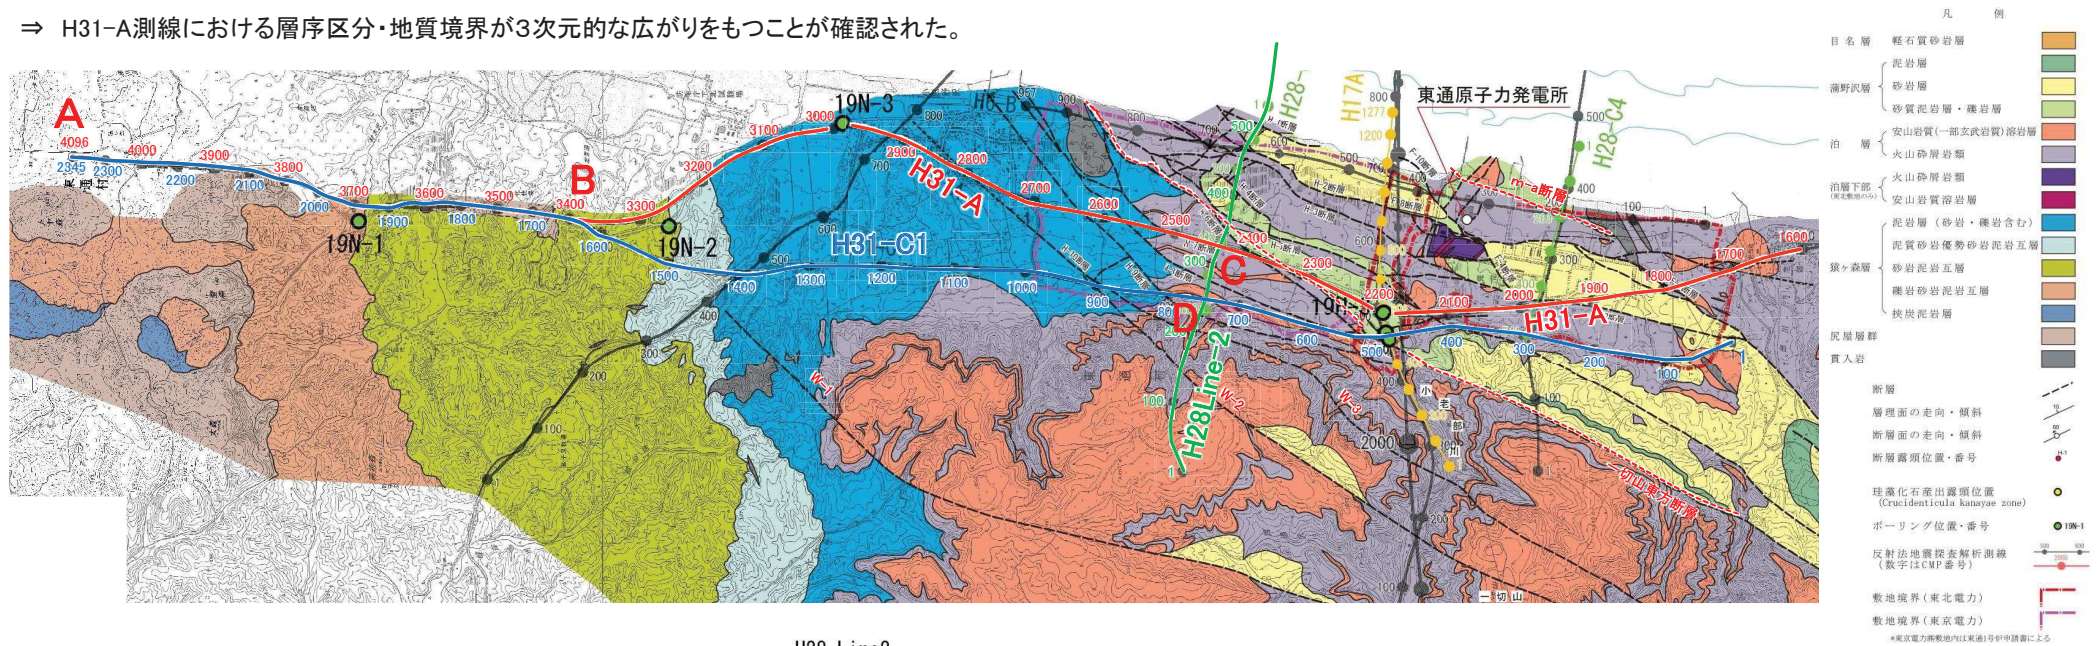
⇒ H31-A測線における層序区分・地質境界が3次元的な広がりをもつことが確認された。

A
4096
2349
2300
4000
3900
2200
2100
3800
2000
3700
3600
3500
19N-1
1900
1800
1700
B
3400
3300
1600
19N-2
1500
3200
3100
3000
19N-3
2900
2800
H31-A
H31-C1
2700
2600
2500
2400
2300
2200
2100
2000
1900
1800
1700
1600
H31-A
1400
1300
1200
1100
1000
900
800
700
600
500
400
300
200
100
1
C
D
19N-
H28Line-2
H28-
H17A
H28-C4
東通原子力発電所
m-a断層
W-1
W-2
W-3
切山東方断層
小老部川
切山

凡例
目名層 軽石質砂岩層
蒲野沢層 泥岩層
砂岩層
砂質泥岩層・礫岩層
泊層 安山岩質(一部玄武岩質)溶岩層
火山砕屑岩類
泊層下部 火山砕屑岩類
安山岩質溶岩層
猿ヶ森層 泥岩層(砂岩・礫岩含む)
泥質砂岩優勢砂岩泥岩互層
砂岩泥岩互層
礫岩砂岩泥岩互層
挟炭泥岩層
尻屋層群
貫入岩
断層
層理面の走向・傾斜
断層面の走向・傾斜
断層露頭位置・番号
珪藻化石産出露頭位置 (Crucidenticula kanayae zone)
ボーリング位置・番号
反射法地震探査解析測線 (数字はCMP番号)
敷地境界(東北電力)
敷地境界(東京電力)

H28 Line2